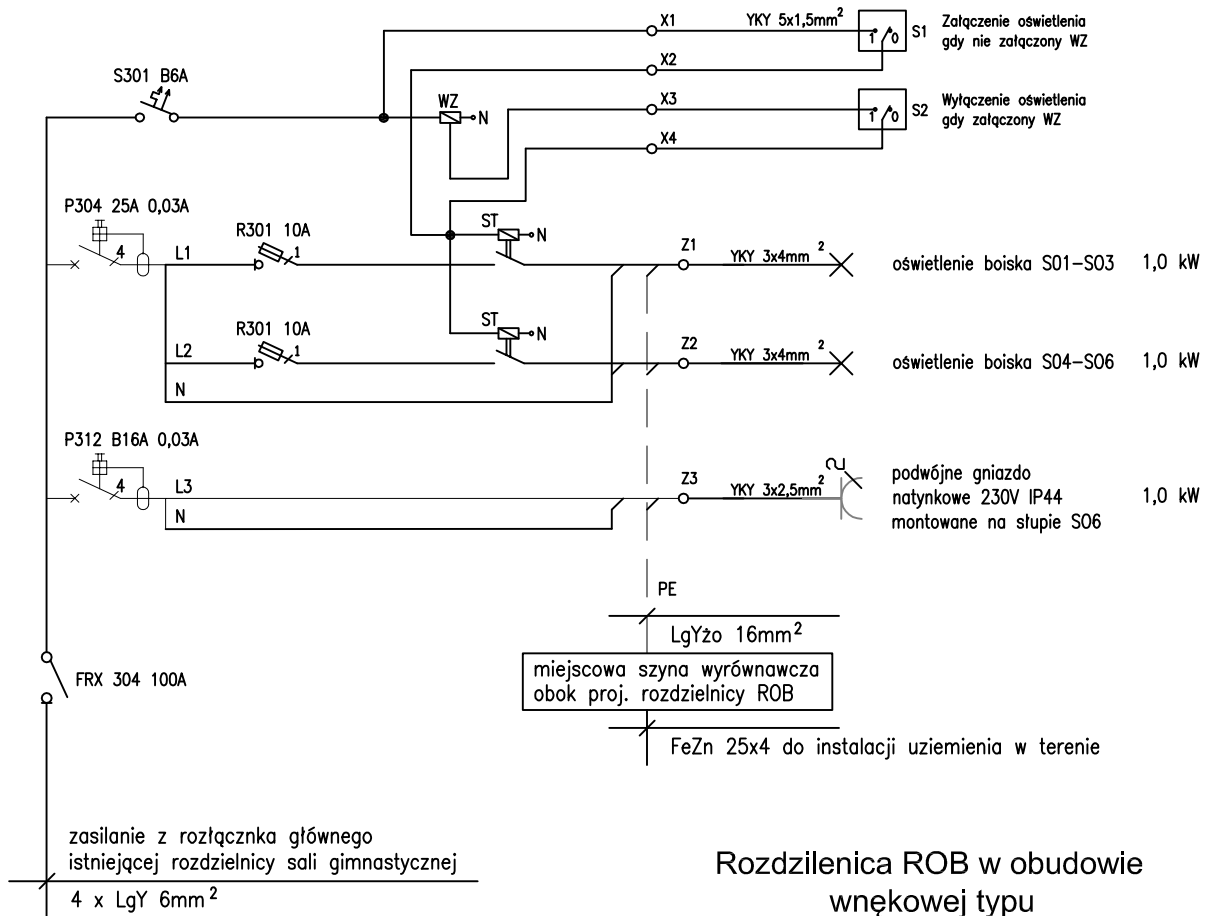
X1
YKY 5x1,5mm$^2$
1 0
S1
Załączenie oświetlenia gdy nie załączony WZ

S301 B6A

X2

WZ
N

X3
1 0
S2
Wyłączenie oświetlenia gdy załączony WZ

X4

P304 25A 0,03A
4
L1
R301 10A
1
ST
N
Z1
YKY 3x4mm $^2$
oświetlenie boiska S01–S03 1,0 kW

R301 10A
1
ST
N
L2
Z2
YKY 3x4mm $^2$
oświetlenie boiska S04–S06 1,0 kW

N

P312 B16A 0,03A
4
L3
Z3
YKY 3x2,5mm$^2$
N
podwójne gniazdo natynkowe 230V IP44 montowane na słupie S06 1,0 kW

PE

LgYżo 16mm$^2$

miejscowa szyna wyrównawcza obok proj. rozdzielnicy ROB

FRX 304 100A

FeZn 25x4 do instalacji uziemienia w terenie

zasilanie z rozłącznka głównego istniejącej rozdzielnicy sali gimnastycznej

4 x LgY 6mm $^2$

Rozdzilenica ROB w obudowie wnękowej typu